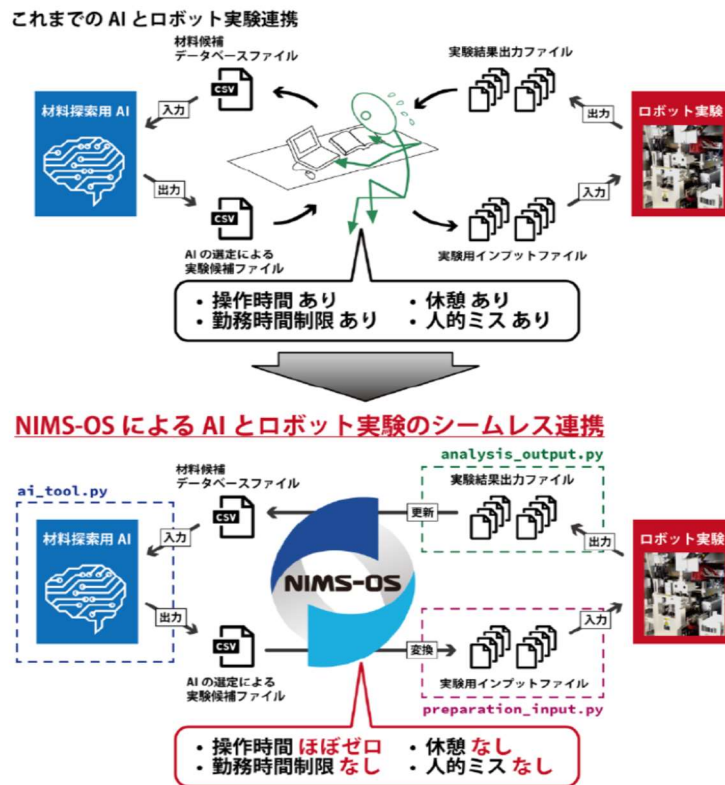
これまでの AI とロボット実験連携

材料候補
データベースファイル

CSV

実験結果出力ファイル

材料探索用 AI

入力

出力

ロボット実験

出力

CSV

入力

AI の選定による
実験候補ファイル

実験用インプットファイル

・操作時間 あり
・勤務時間制限 あり
・休憩 あり
・人的ミス あり

NIMS-OS による AI とロボット実験のシームレス連携

analysis_output.py

材料候補
データベースファイル

実験結果出力ファイル

ai_tool.py

CSV

更新

材料探索用 AI

入力

NIMS-OS

出力

ロボット実験

出力

CSV

入力

変換

AI の選定による
実験候補ファイル

実験用インプットファイル

preparation_input.py

・操作時間 ほぼゼロ
・勤務時間制限 なし
・休憩 なし
・人的ミス なし